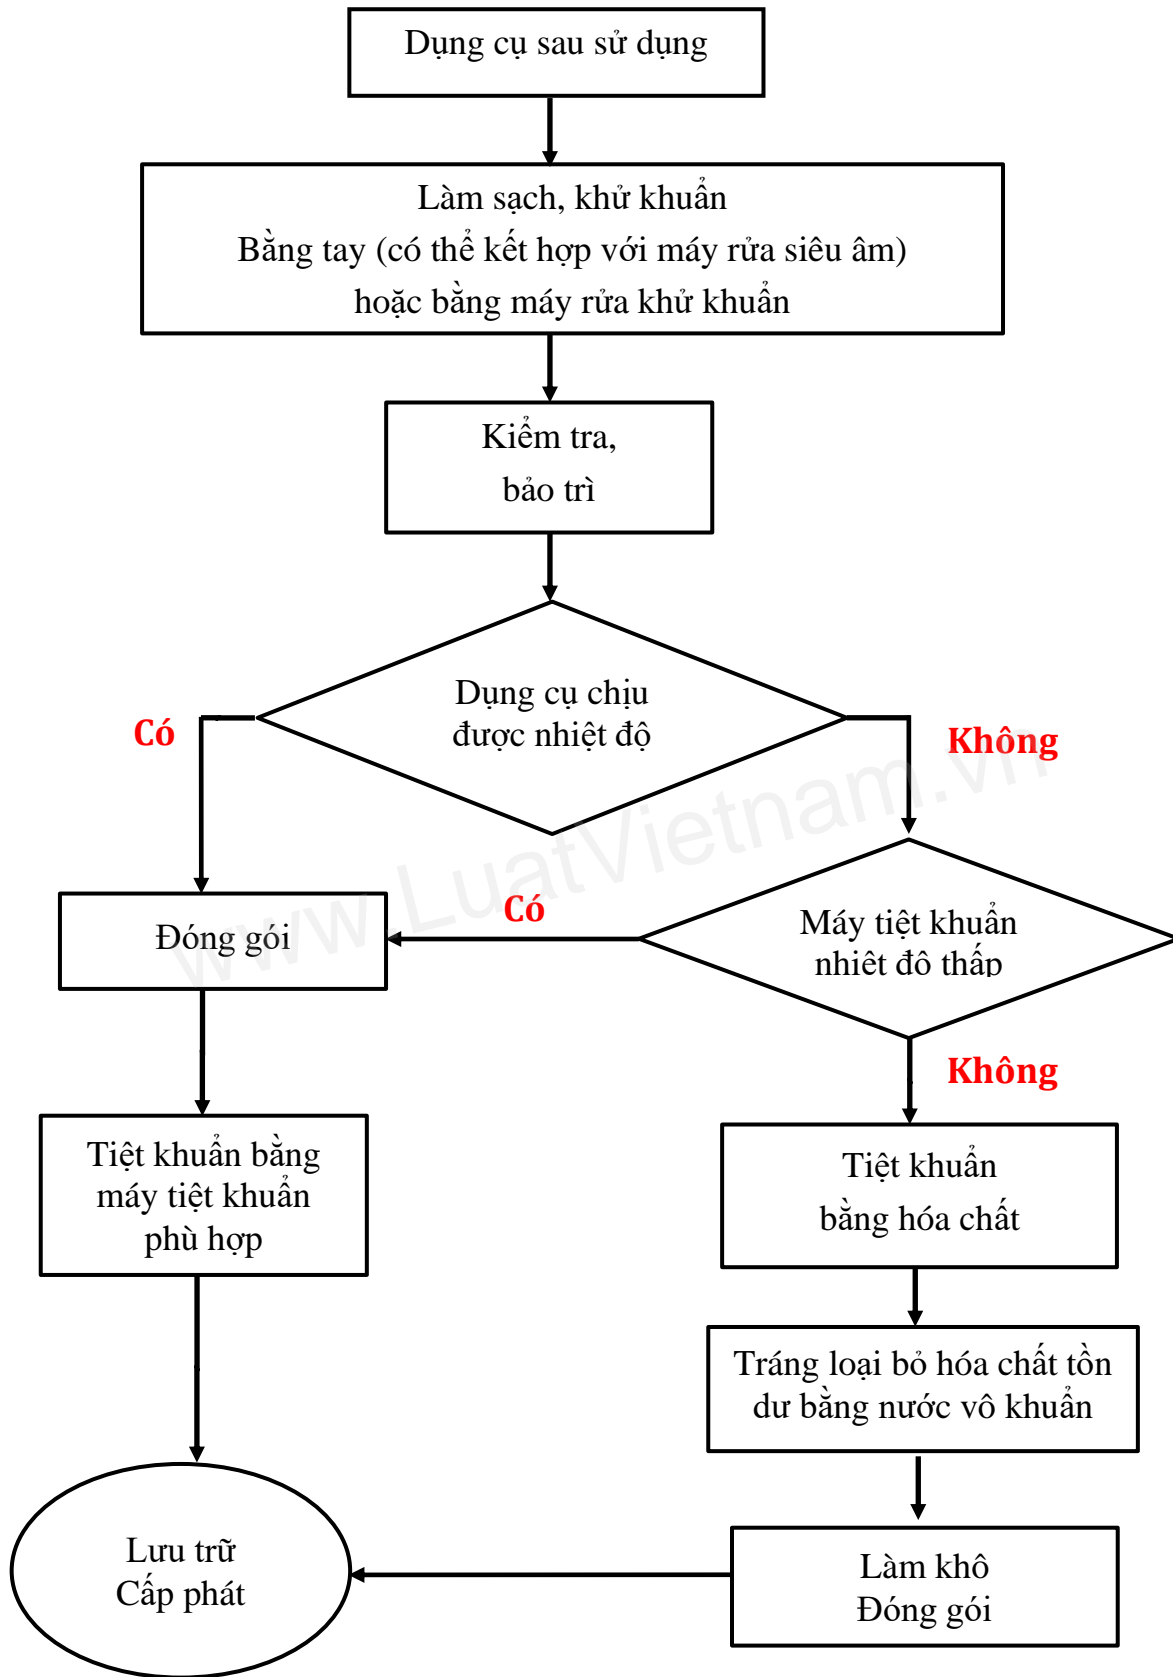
Dụng cụ sau sử dụng

Làm sạch, khử khuẩn
Bằng tay (có thể kết hợp với máy rửa siêu âm)
hoặc bằng máy rửa khử khuẩn

Kiểm tra,
bảo trì

Dụng cụ chịu
được nhiệt độ

Có

Không

Đóng gói

Có

Máy tiệt khuẩn
nhiệt độ thấp

Không

Tiệt khuẩn bằng
máy tiệt khuẩn
phù hợp

Tiệt khuẩn
bằng hóa chất

Tráng loại bỏ hóa chất tồn
dư bằng nước vô khuẩn

Lưu trữ
Cấp phát

Làm khô
Đóng gói

www.LuatVietnam.vn